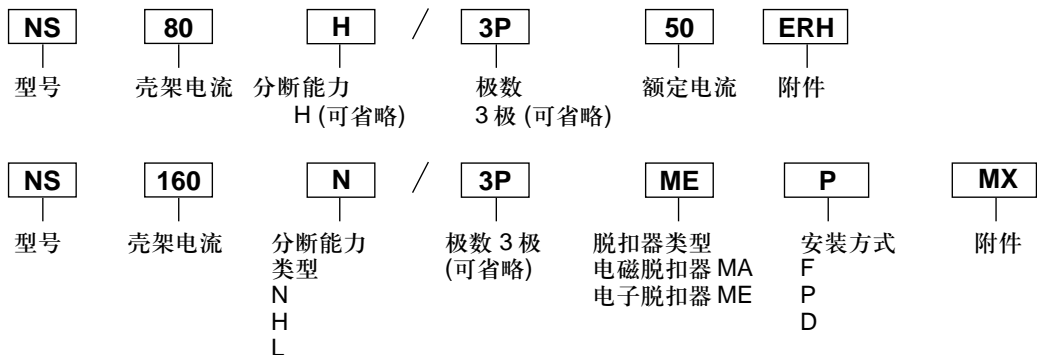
NS 80 H / 3P 50 ERH

型号
壳架电流
分断能力
H (可省略)
极数
3 极 (可省略)
额定电流
附件

NS 160 N / 3P ME P MX

型号
壳架电流
分断能力
类型
N
H
L
极数 3 极
(可省略)
脱扣器类型
电磁脱扣器 MA
电子脱扣器 ME
安装方式
F
P
D
附件